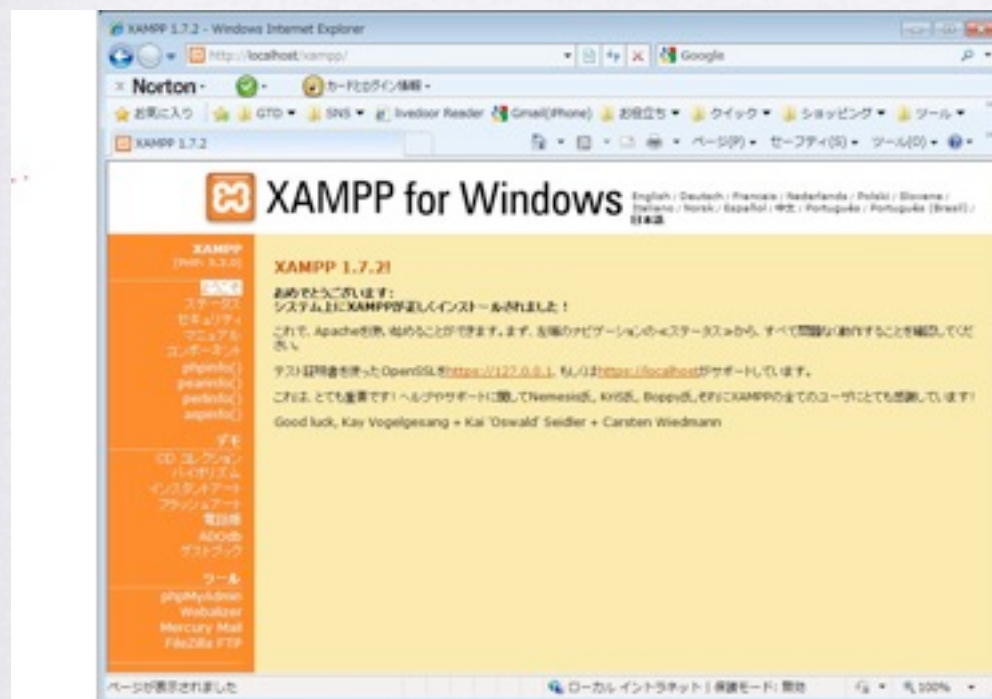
XAMPP 1.7.2 - Windows Internet Explorer

http://localhost/xampp/

Google

Norton

カード&ログイン情報

お気に入り | GTD | SNS | livedoor Reader | Gmail(iPhone) | お役立ち | クイック | ショッピング | ツール

XAMPP 1.7.2

ページ(P) セーフティ(S) ツール(O)

XAMPP for Windows

English / Deutsch / Francais / Nederlands / Polski / Slovene / Italiano / Norsk / Español / 中文 / Português / Português (Brasil) / 日本語

XAMPP
[PHP: 5.3.0]

ようこそ
ステータス
セキュリティ
マニュアル
コンポーネント
phpinfo()
pearinfo()
perlinfo()
aspinfo()

デモ
CD コレクション
バイオリズム
インスタントアート
フラッシュアート
電話帳
ADOdb
ゲストブック

ツール
phpMyAdmin
Webalizer
Mercury Mail
FileZilla FTP

XAMPP 1.7.2!

おめでとうございます:
システム上にXAMPPが正しくインストールされました！

これで、Apacheを使い始めることができます。まず、左端のナビゲーションの»ステータス«から、すべて問題な動作することを確認してください。

テスト証明書を使ったOpenSSLはhttps://127.0.0.1、もしくはhttps://localhostがサポートしています。

これは、とても重要です！ヘルプやサポートに関してNemesis氏、KriS氏、Boppy氏、それにXAMPPの全てのユーザにとても感謝しています！

Good luck, Kay Vogelgesang + Kai 'Oswald' Seidler + Carsten Wiedmann

ページが表示されました

ローカル イントラネット | 保護モード: 無効

100%